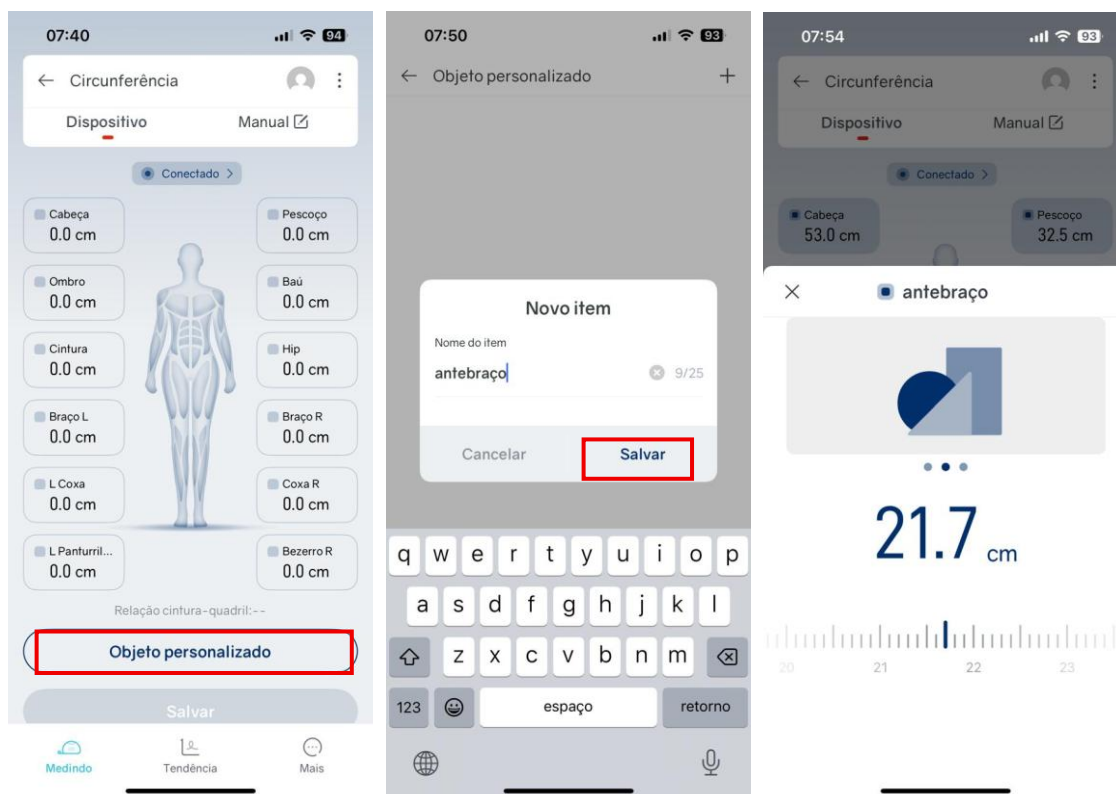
07:40
94

Circunferência

Dispositivo
Manual

Conectado >

Cabeça
0.0 cm

Pescoço
0.0 cm

Ombro
0.0 cm

Baú
0.0 cm

Cintura
0.0 cm

Hip
0.0 cm

Braço L
0.0 cm

Braço R
0.0 cm

L Coxa
0.0 cm

Coxa R
0.0 cm

L Panturril...
0.0 cm

Bezerro R
0.0 cm

Relação cintura-quadril:--

Objeto personalizado

Salvar

Medindo
Tendência
Mais

07:50
93

Objeto personalizado

Novo item

Nome do item

antebraço
9/25

Cancelar
Salvar

q w e r t y u i o p
a s d f g h j k l
z x c v b n m
123
espaço
retorno

07:54
93

Circunferência

Dispositivo
Manual

Conectado >

Cabeça
53.0 cm

Pescoço
32.5 cm

antebraço

21.7 cm

20
21
22
23